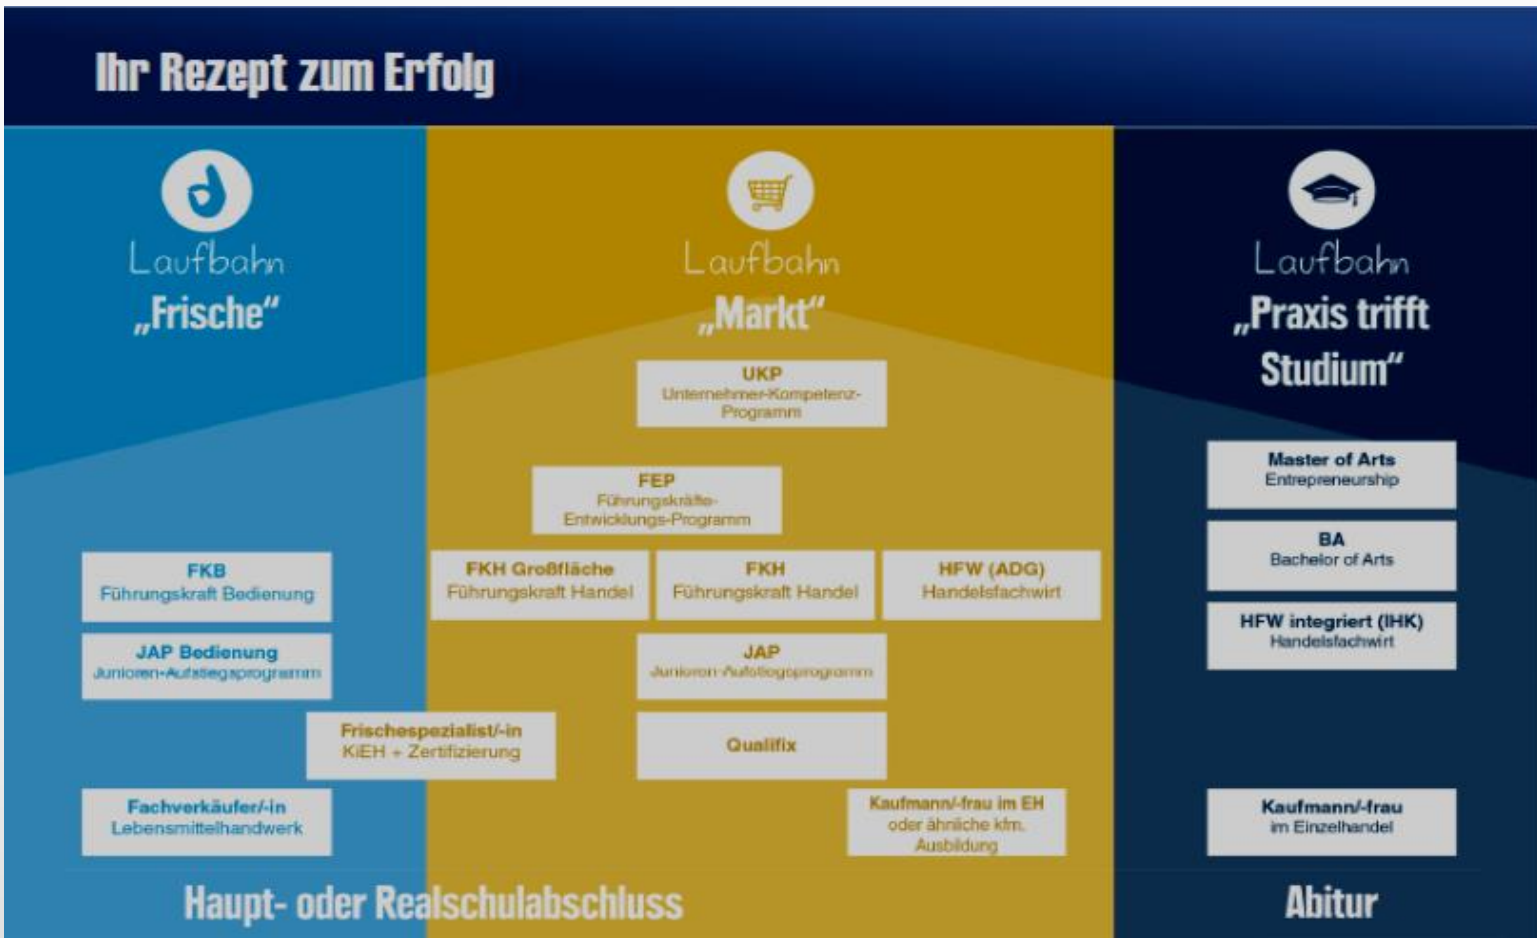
Ihr Rezept zum Erfolg

Laufbahn „Frische“

Laufbahn „Markt“

Laufbahn „Praxis trifft Studium“

UKP
Unternehmer-Kompetenz-Programm

FEP
Führungskräfte-Entwicklungs-Programm

Master of Arts
Entrepreneurship

BA
Bachelor of Arts

FKB
Führungskraft Bedienung

FKH Großfläche
Führungskraft Handel

FKH
Führungskraft Handel

HFW (ADG)
Handelsfachwirt

HFW integriert (IHK)
Handelsfachwirt

JAP Bedienung
Junioren-Aufstiegsprogramm

JAP
Junioren-Aufstiegsprogramm

Frischespezialist/-in
KiEH + Zertifizierung

Qualifix

Fachverkäufer/-in
Lebensmittelhandwerk

Kaufmann/-frau im EH
oder ähnliche kfm. Ausbildung

Kaufmann/-frau
im Einzelhandel

Haupt- oder Realschulabschluss

Abitur